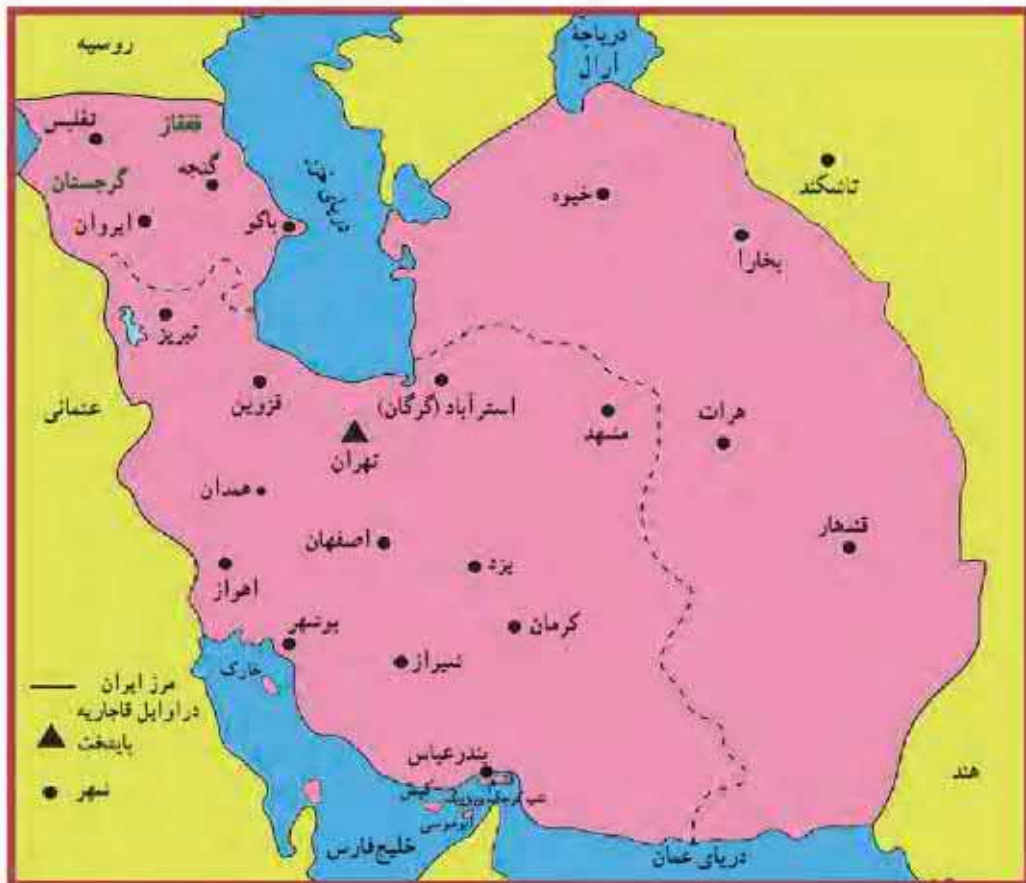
روسیه

دریاچهٔ آرال

تفلیس
قفقاز
گنجه
گرجستان
ایروان
باکو
دریای خزر

خیوه
تاشکند
بخارا

تبریز
عثمانی
قزوین
استرآباد (گرگان)
مشهد
هرات
تهران
همدان
قندهار
اصفهان
یزد
اهواز
بوشهر
کرمان
شیراز
خارک

مرز ایران
در اوایل قاجاریه
پایتخت
شهر

بندرعباس
قشم
تنب بزرگ و کوچک
ابوموسی
خلیج فارس
دریای عمان
هند